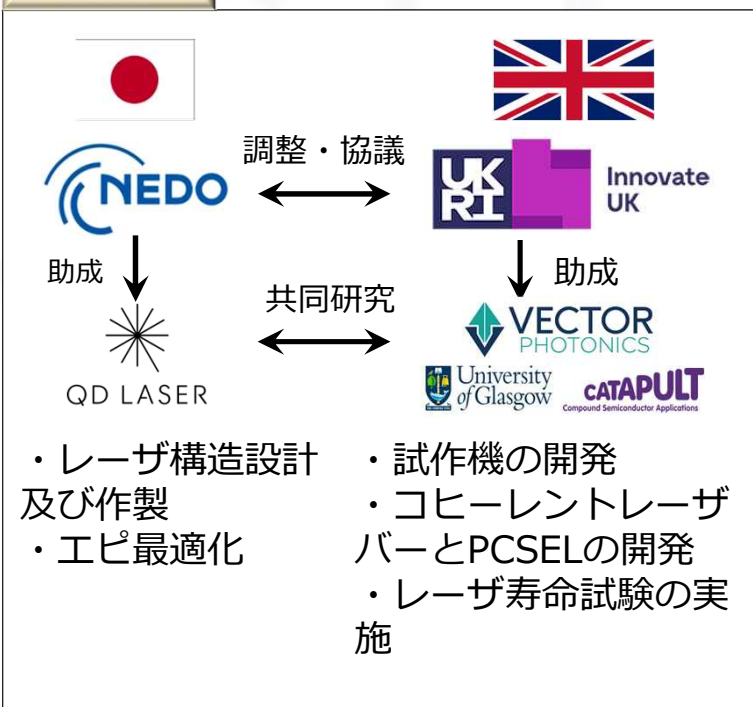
調整・協議

NEDO

UK RI Innovate UK

助成

助成

共同研究

QD LASER

VECTOR PHOTONICS

University of Glasgow

CATAPULT Compound Semiconductor Applications

・レーザ構造設計及び作製
・エピ最適化

・試作機の開発
・コヒーレントレーザバーとPCSELの開発
・レーザ寿命試験の実施